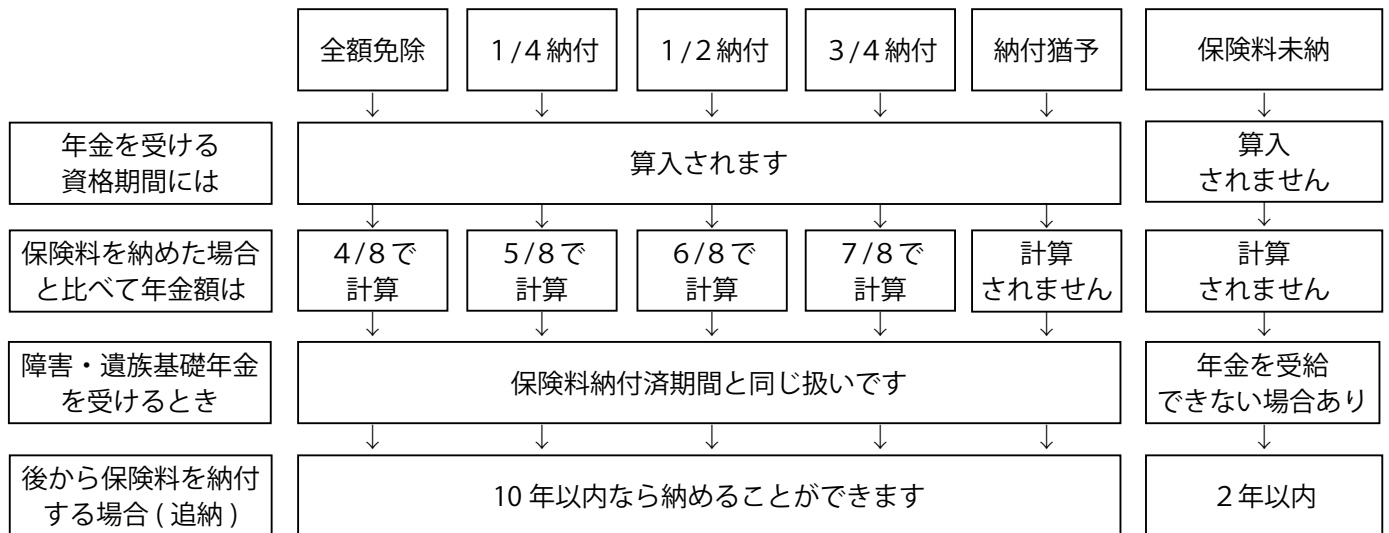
| | 全額免除 | 1/4納付 | 1/2納付 | 3/4納付 | 納付猶予 | 保険料未納 |
|---|---|---|---|---|---|---|
| 年金を受ける資格期間には | 算入されます | | | | | 算入されません |
| 保険料を納めた場合と比べて年金額は | 4/8で計算 | 5/8で計算 | 6/8で計算 | 7/8で計算 | 計算されません | 計算されません |
| 障害・遺族基礎年金を受けるとき | 保険料納付済期間と同じ扱いです | | | | | 年金を受給できない場合あり |
| 後から保険料を納付する場合(追納) | 10年以内なら納めることができます | | | | | 2年以内 |